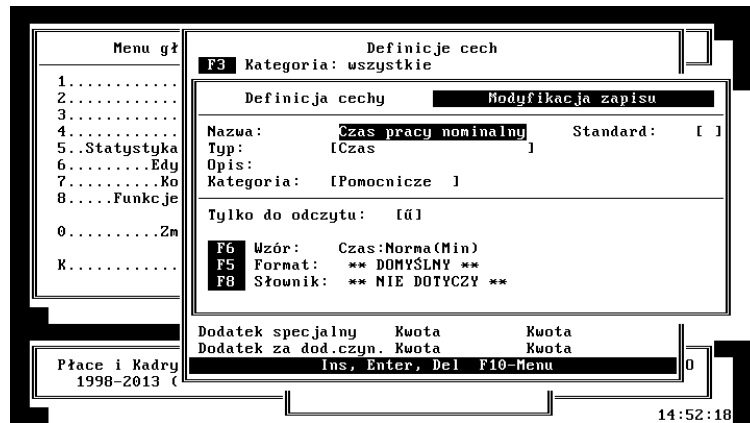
Menu gł

1............
2............
3............
4............
5..Statystyka
6.........Edy
7..........Ko
8.....Funkcje

0..........Zm

K............

Definicje cech
F3 Kategoria: wszystkie

Definicja cechy    Modyfikacja zapisu

Nazwa: Czas pracy nominalny    Standard: [ ]
Typ: [Czas ]
Opis:
Kategoria: [Pomocnicze ]

Tylko do odczytu: [ű]

F6 Wzór: Czas:Norma(Min)
F5 Format: ** DOMYŚLNY **
F8 Słownik: ** NIE DOTYCZY **

Dodatek specjalny Kwota Kwota
Dodatek za dod.czyn. Kwota Kwota
Ins, Enter, Del F10-Menu

Płace i Kadry
1998-2013 (

0

14:52:18